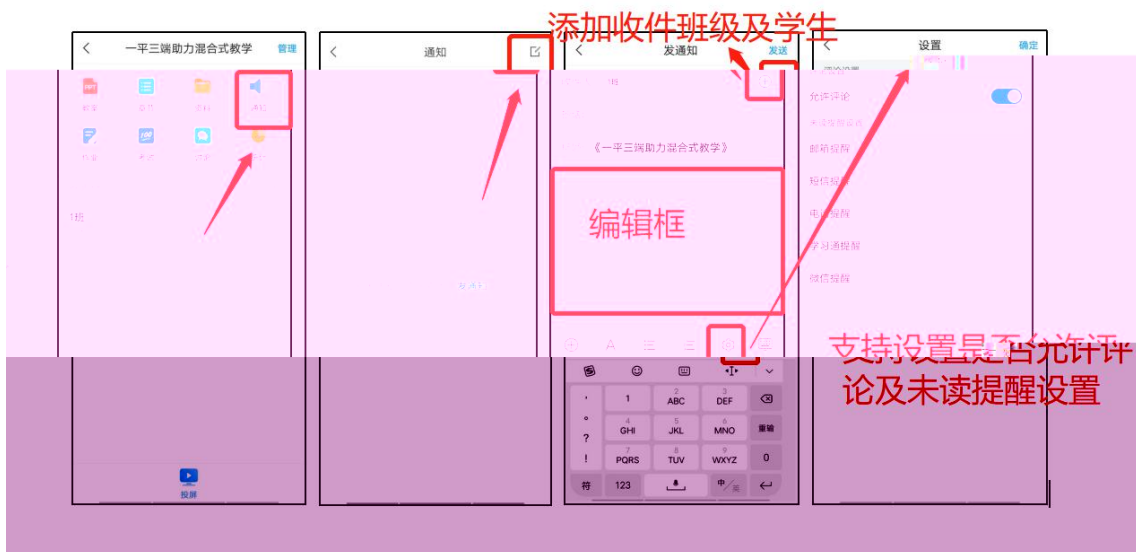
添加收件班级及学生

一平三端助力混合式教学 管理

PPT

教案 章节 资料 通知

作业 考试 讨论

投屏

通知

发通知 发送

《一平三端助力混合式教学》

编辑框

设置 确定

允许评论

邮箱提醒

短信提醒

电话提醒

学习通提醒

微信提醒

支持设置是否允许评论及未读提醒设置

1 ABC DEF
GHI JKL MNO 重输
PQRS TUV WXYZ 0
符 123 中/英